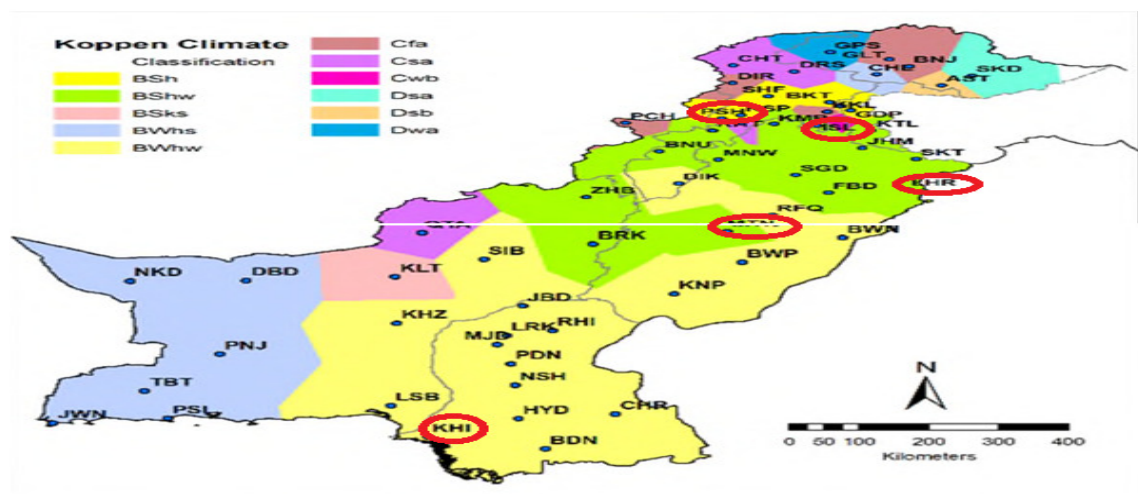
Koppen Climate
Classification
BSh
BShw
BSks
BWhs
BWhw
Cfa
Csa
Cwb
Dsa
Dsb
Dwa

GPS
GLT
CHT
DRS
CHP
BNJ
SKD
AST
DIR
SHF
BKT
PCH
PSH
RSP
SKL
KMR
GDP
ISL
KTL
JHM
SKT
BNU
MNW
SGD
DIK
FBD
LHR
ZHB
RFQ
QTA
MTN
BWN
SIB
BRK
BWP
NKD
DBD
KLT
KNP
JBD
KHZ
RHI
LRK
MJB
PDN
PNJ
NSH
TBT
LSB
PSI
JWN
HYD
CHR
KHI
BDN

N
0 50 100 200 300 400
Kilometers